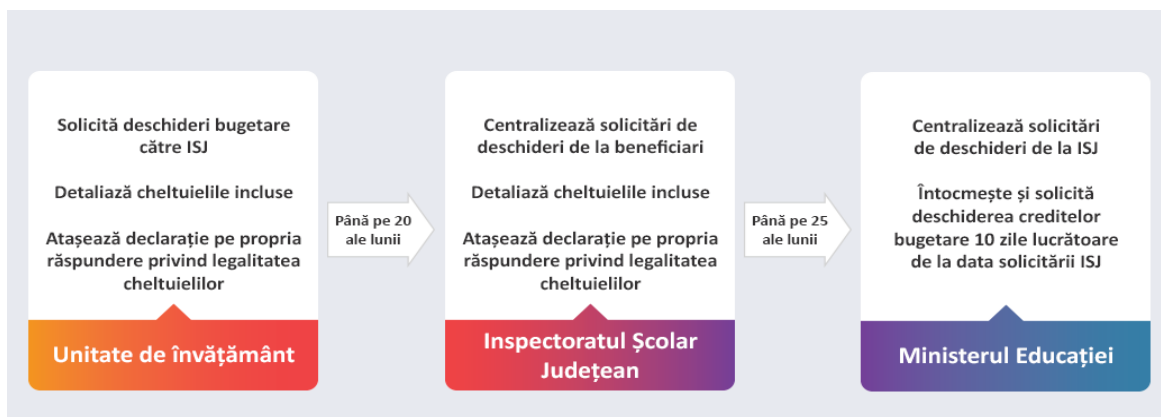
Solicită deschideri bugetare către ISJ

Detaliază cheltuielile incluse

Atașează declarație pe propria răspundere privind legalitatea cheltuielilor

Unitate de învățământ

Până pe 20 ale lunii

Centralizează solicitări de deschideri de la beneficiari

Detaliază cheltuielile incluse

Atașează declarație pe propria răspundere privind legalitatea cheltuielilor

Inspectoratul Școlar Județean

Până pe 25 ale lunii

Centralizează solicitări de deschideri de la ISJ

Întocmește și solicită deschiderea creditelor bugetare 10 zile lucrătoare de la data solicitării ISJ

Ministerul Educației